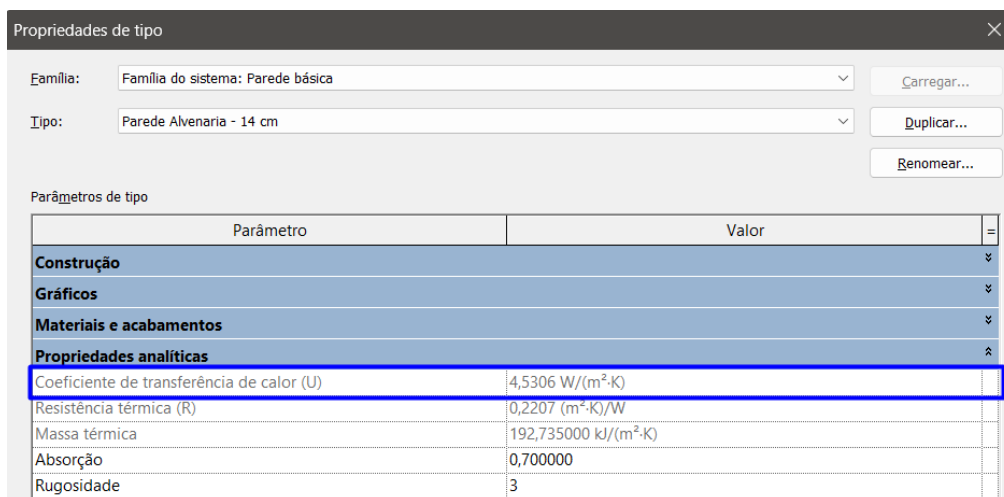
Propriedades de tipo

Família: Família do sistema: Parede básica

Carregar...

Tipo: Parede Alvenaria - 14 cm

Duplicar...

Renomear...

Parâmetros de tipo

| Parâmetro | Valor | = |
|---|---|---|
| **Construção** | | |
| **Gráficos** | | |
| **Materiais e acabamentos** | | |
| **Propriedades analíticas** | | |
| Coeficiente de transferência de calor (U) | 4,5306 W/($m^2$·K) | |
| Resistência térmica (R) | 0,2207 ($m^2$·K)/W | |
| Massa térmica | 192,735000 kJ/($m^2$·K) | |
| Absorção | 0,700000 | |
| Rugosidade | 3 | |